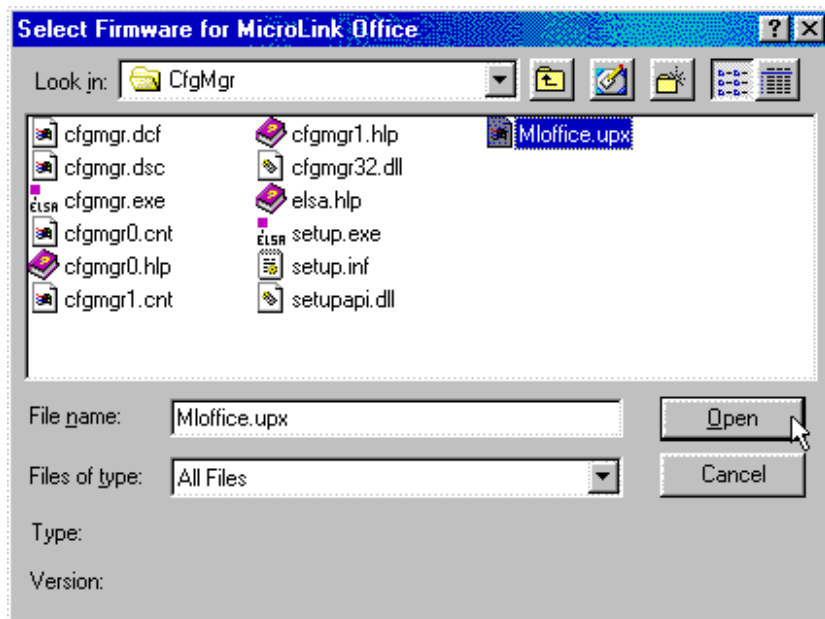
Select Firmware for MicroLink Office

?

Look in: CfgMgr

cfgmgr.dcf
cfgmgr.dsc
ELSA cfgmgr.exe
cfgmgr0.cnt
cfgmgr0.hlp
cfgmgr1.cnt

cfgmgr1.hlp
cfgmgr32.dll
elsa.hlp
ELSA setup.exe
setup.inf
setupapi.dll

MIoffice.upx

File name: MIoffice.upx

Open

Files of type: All Files

Cancel

Type:

Version: